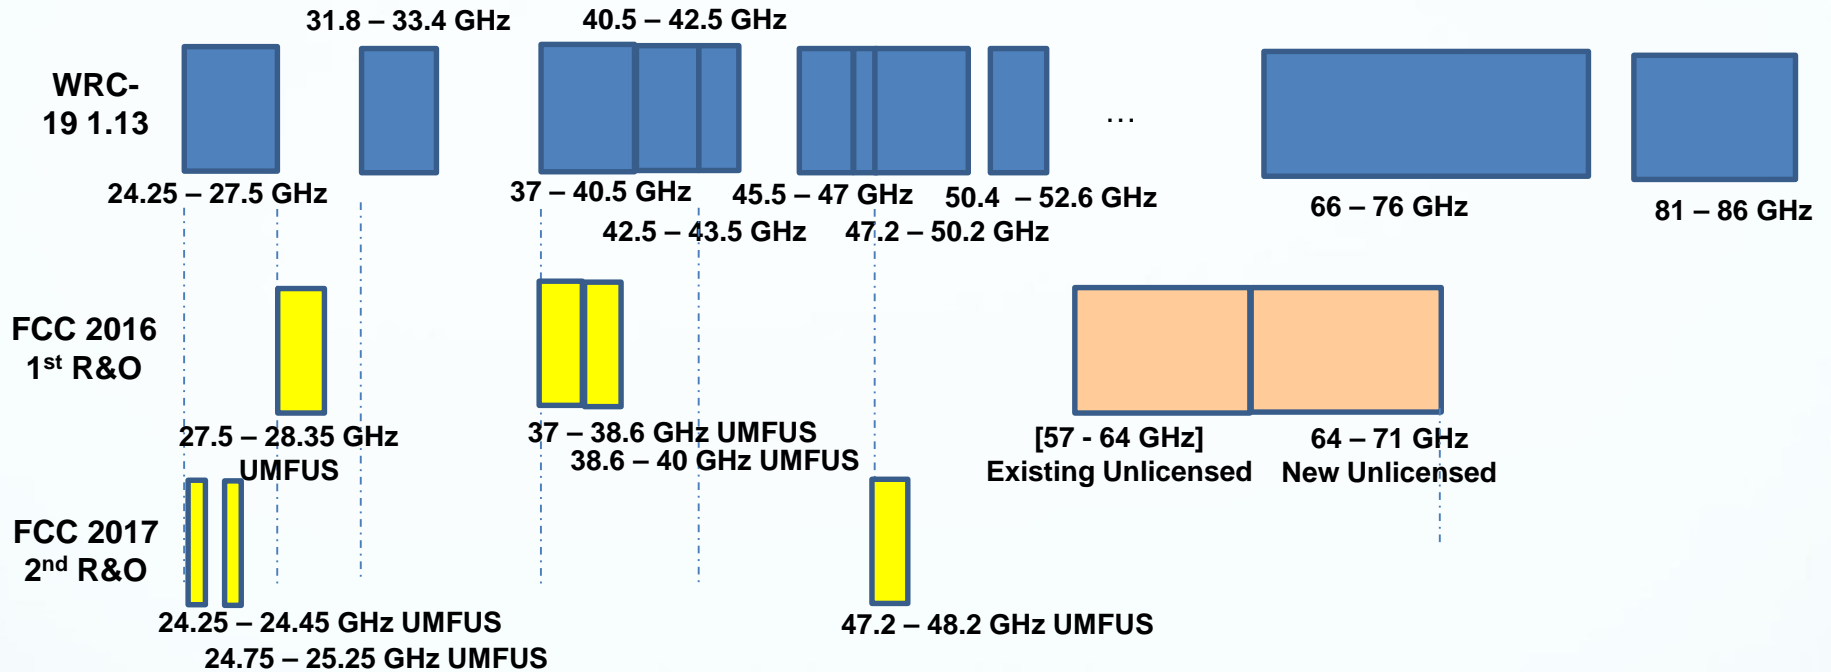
31.8 – 33.4 GHz
40.5 – 42.5 GHz

WRC-19 1.13

...

24.25 – 27.5 GHz
37 – 40.5 GHz
45.5 – 47 GHz
50.4 – 52.6 GHz
66 – 76 GHz
81 – 86 GHz
42.5 – 43.5 GHz
47.2 – 50.2 GHz

FCC 2016
1$^{st}$ R&O

27.5 – 28.35 GHz UMFUS
37 – 38.6 GHz UMFUS
38.6 – 40 GHz UMFUS
[57 - 64 GHz] Existing Unlicensed
64 – 71 GHz New Unlicensed

FCC 2017
2$^{nd}$ R&O

24.25 – 24.45 GHz UMFUS
24.75 – 25.25 GHz UMFUS
47.2 – 48.2 GHz UMFUS